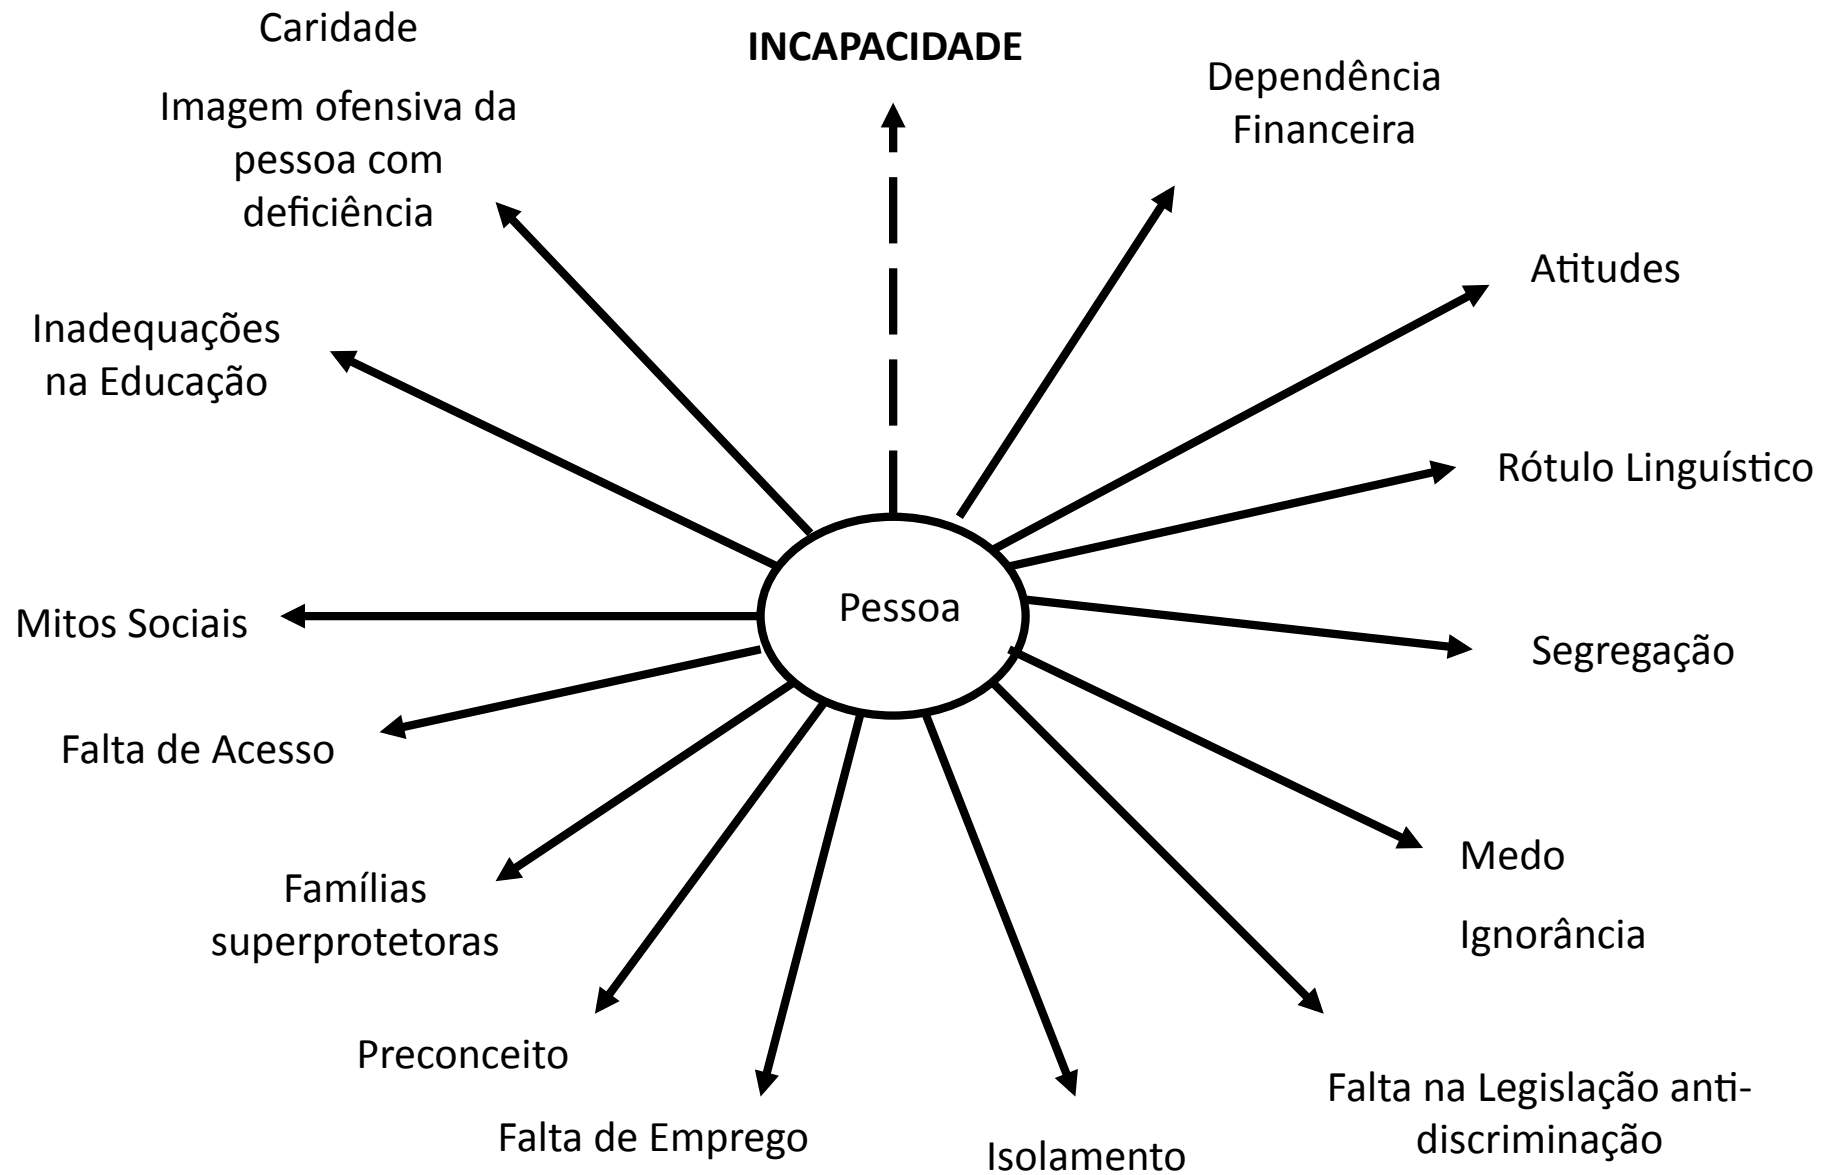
Caridade

INCAPACIDADE

Imagem ofensiva da pessoa com deficiência

Dependência Financeira

Atitudes

Inadequações na Educação

Rótulo Linguístico

Pessoa

Mitos Sociais

Segregação

Falta de Acesso

Medo

Ignorância

Famílias superprotetoras

Preconceito

Falta de Emprego

Isolamento

Falta na Legislação anti-discriminação